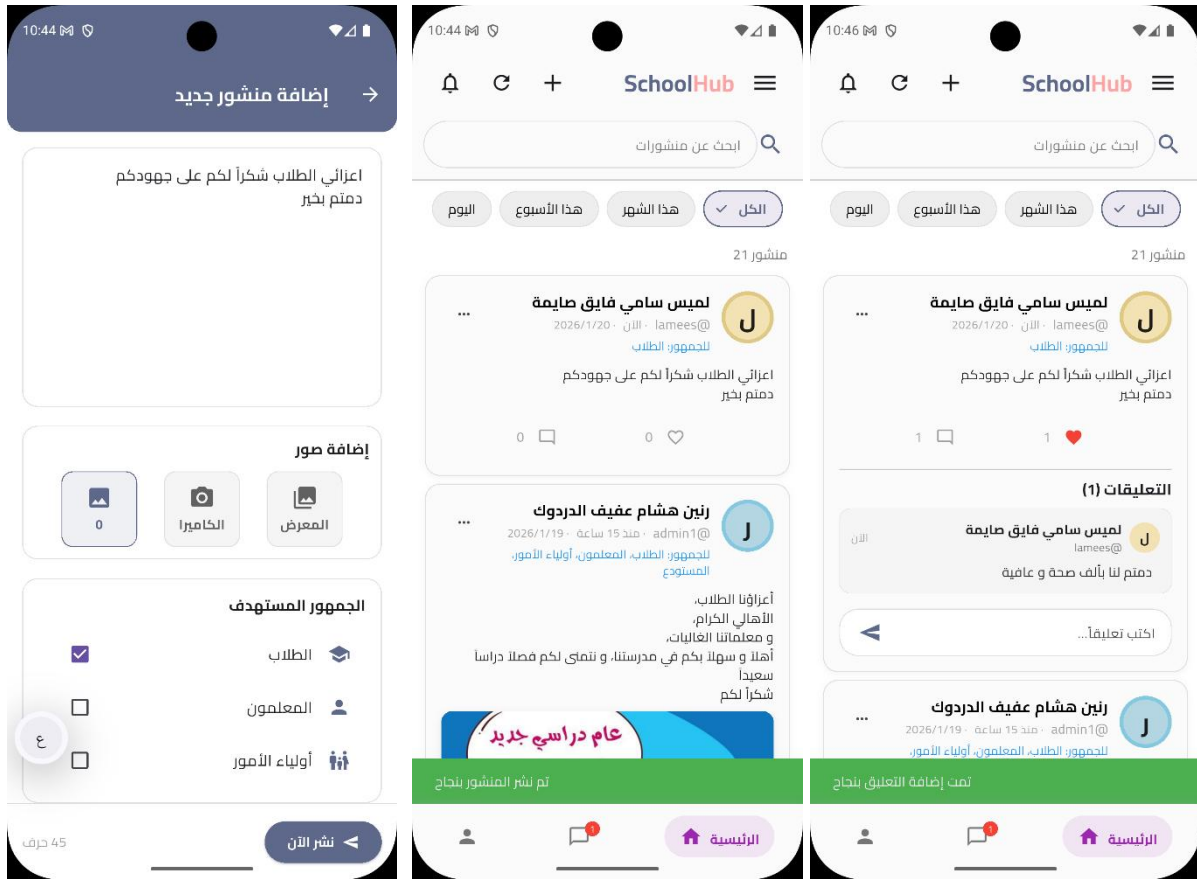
10:44

إضافة منشور جديد

اعزائي الطلاب شكراً لكم على جهودكم
دمتم بخير

إضافة صور

0

الكاميرا

المعرض

الجمهور المستهدف

الطلاب

المعلمون

أولياء الأمور

ع

45 حرف

نشر الآن

10:44

SchoolHub

ابحث عن منشورات

الكل

هذا الشهر

هذا الأسبوع

اليوم

21 منشور

لميس سامي فايق صايمة

@lamees · الآن · 2026/1/20

للجمهور: الطلاب

اعزائي الطلاب شكراً لكم على جهودكم
دمتم بخير

0

0

رنين هشام عفيف الدردوك

@admin1 · منذ 15 ساعة · 2026/1/19

للجمهور: الطلاب، المعلمون، أولياء الأمور، المستودع

أعزاؤنا الطلاب،
الأهالي الكرام،
و معلماتنا الغاليات،
أهلا و سهلا بكم في مدرستنا، و نتمنى لكم فصلا دراسيا سعيدا
شكراً لكم

عام دراسي جديد

تم نشر المنشور بنجاح

1

الرئيسية

10:46

SchoolHub

ابحث عن منشورات

الكل

هذا الشهر

هذا الأسبوع

اليوم

21 منشور

لميس سامي فايق صايمة

@lamees · الآن · 2026/1/20

للجمهور: الطلاب

اعزائي الطلاب شكراً لكم على جهودكم
دمتم بخير

1

1

التعليقات (1)

لميس سامي فايق صايمة

@lamees

الآن

دمتم لنا بألف صحة و عافية

اكتب تعليقاً...

رنين هشام عفيف الدردوك

@admin1 · منذ 15 ساعة · 2026/1/19

للجمهور: الطلاب، المعلمون، أولياء الأمور،

تمت إضافة التعليق بنجاح

1

الرئيسية